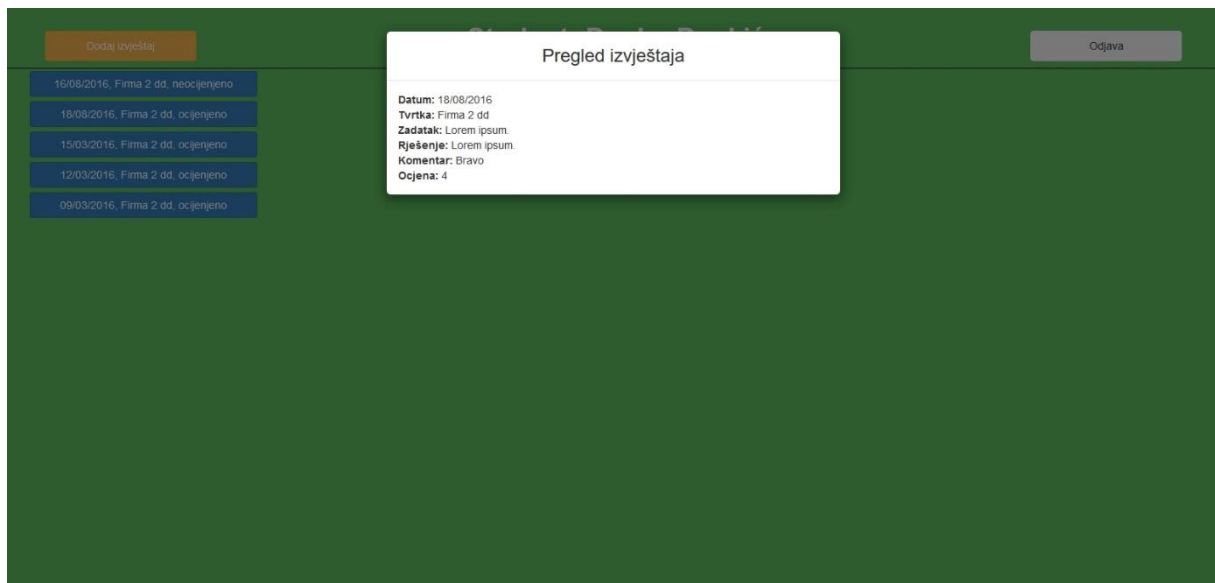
Dodaj izvještaj

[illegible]

Odjava

16/08/2016, Firma 2 dd, neocijenjeno

18/08/2016, Firma 2 dd, ocijenjeno

15/03/2016, Firma 2 dd, ocijenjeno

12/03/2016, Firma 2 dd, ocijenjeno

09/03/2016, Firma 2 dd, ocijenjeno

Pregled izvještaja

**Datum:** 18/08/2016
**Tvrtka:** Firma 2 dd
**Zadatak:** Lorem ipsum.
**Rješenje:** Lorem ipsum.
**Komentar:** Bravo
**Ocjena:** 4